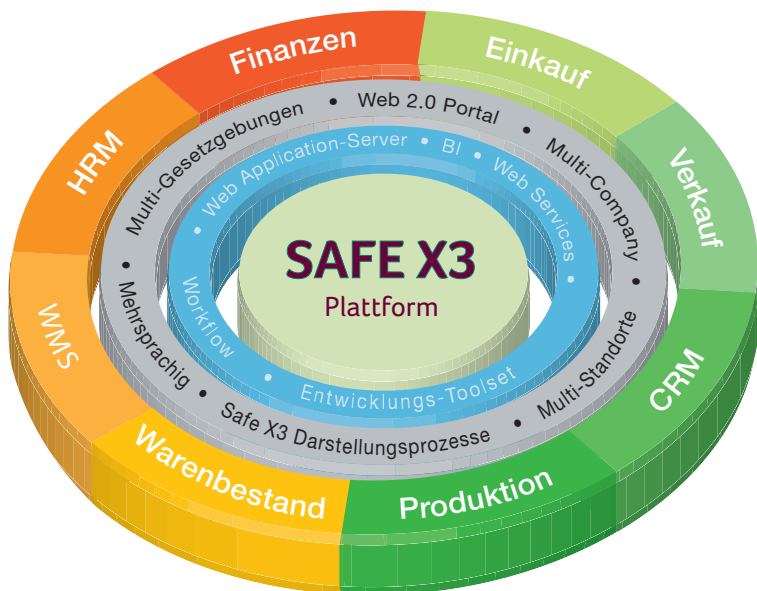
SAFE X3
Plattform

Web Application-Server • BI • Web Services • Entwicklungs-Toolset • Workflow •

Web 2.0 Portal • Multi-Company • Multi-Standorte • Safe X3 Darstellungsprozesse • Mehrsprachig • Multi-Gesetzgebungen •

Finanzen
Einkauf
Verkauf
CRM
Produktion
Warenbestand
WMS
HRM